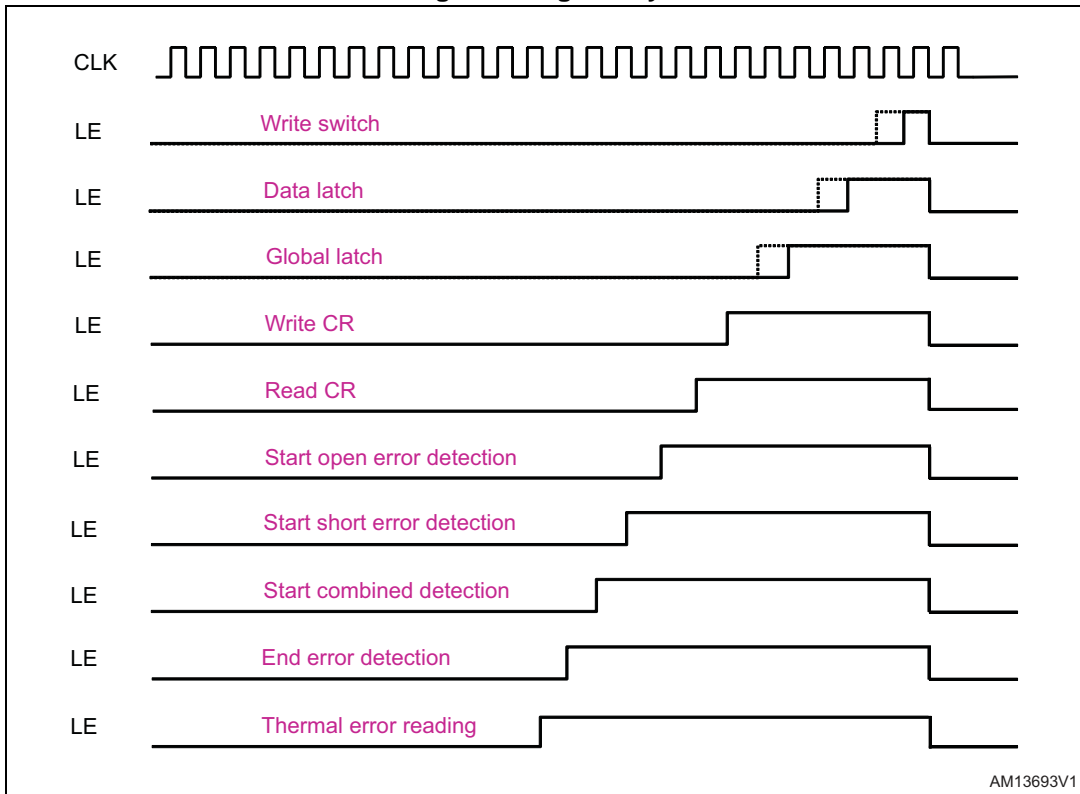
CLK

LE Write switch

LE Data latch

LE Global latch

LE Write CR

LE Read CR

LE Start open error detection

LE Start short error detection

LE Start combined detection

LE End error detection

LE Thermal error reading

AM13693V1